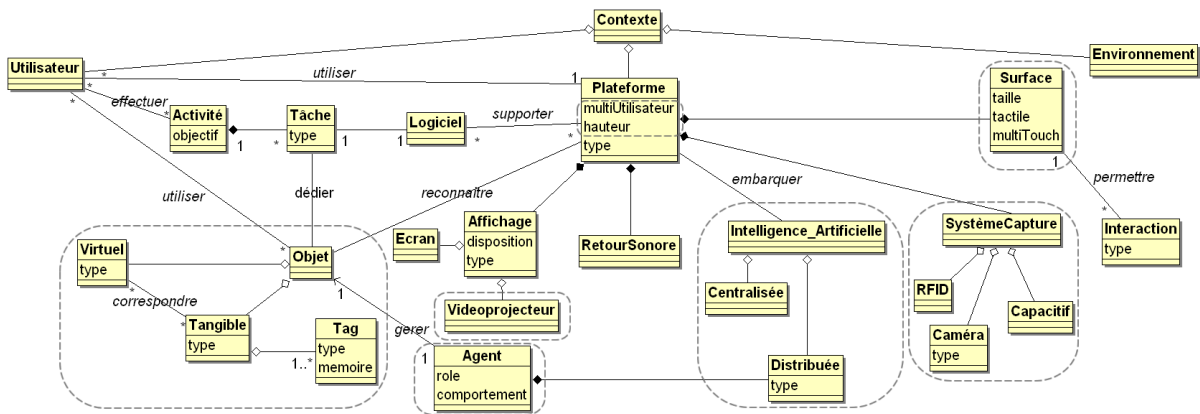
Contexte

Utilisateur

Environnement

utiliser

1

Plateforme
multiUtilisateur
hauteur
type

Surface
taille
tactile
multiTouch

effectuer

Activité
objectif

Tâche
type

Logiciel

supporter

1

1

1

permettre

utiliser

dédier

reconnaître

embarquer

Interaction
type

Virtuel
type

Objet

Ecran

Affichage
disposition
type

RetourSonore

Intelligence_Artificielle

SystèmeCapture

correspondre

1

Videoprojecteur

Centralisée

RFID

Capacitif

Tangible
type

Tag
type
memoire

1..*

gerer

1

Agent
role
comportement

Distribuée
type

Caméra
type